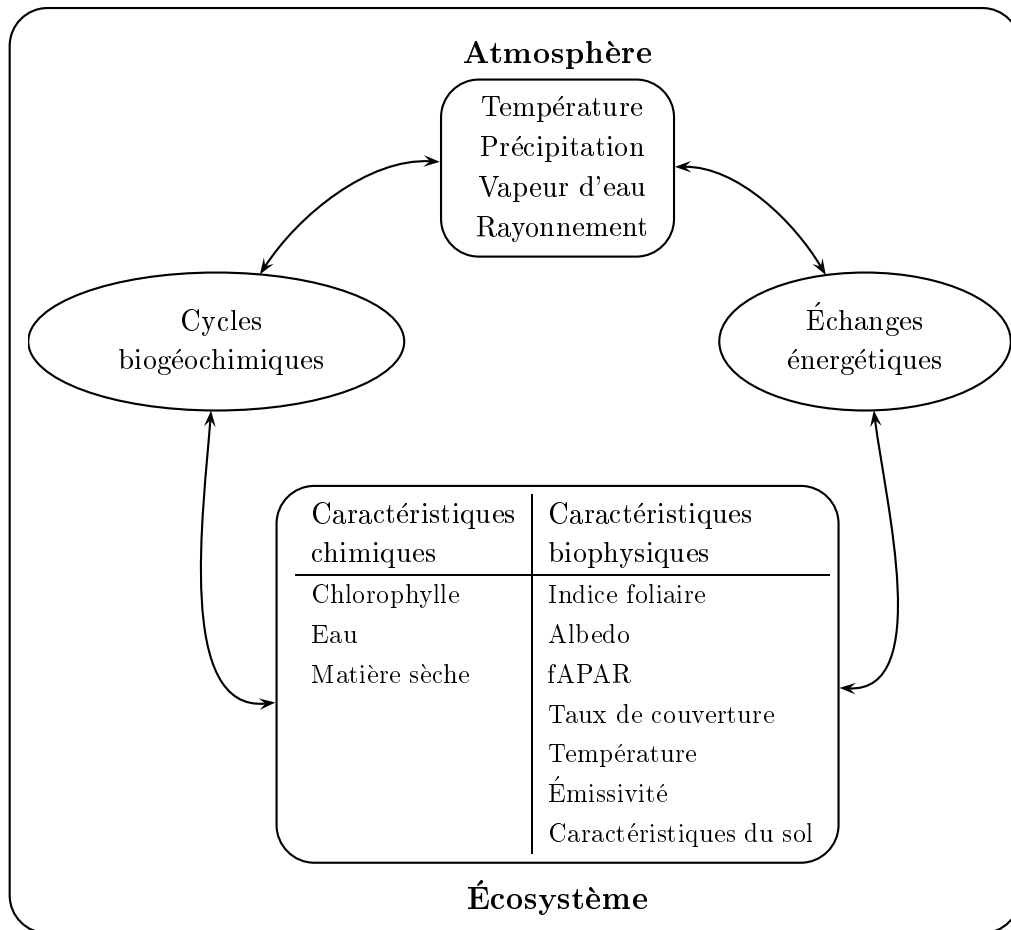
**Atmosphère**

Température
Précipitation
Vapeur d'eau
Rayonnement

Cycles biogéochimiques

Échanges énergétiques

| Caractéristiques chimiques | Caractéristiques biophysiques |
|---|---|
| Chlorophylle | Indice foliaire |
| Eau | Albedo |
| Matière sèche | fAPAR |
| | Taux de couverture |
| | Température |
| | Émissivité |
| | Caractéristiques du sol |

**Écosystème**